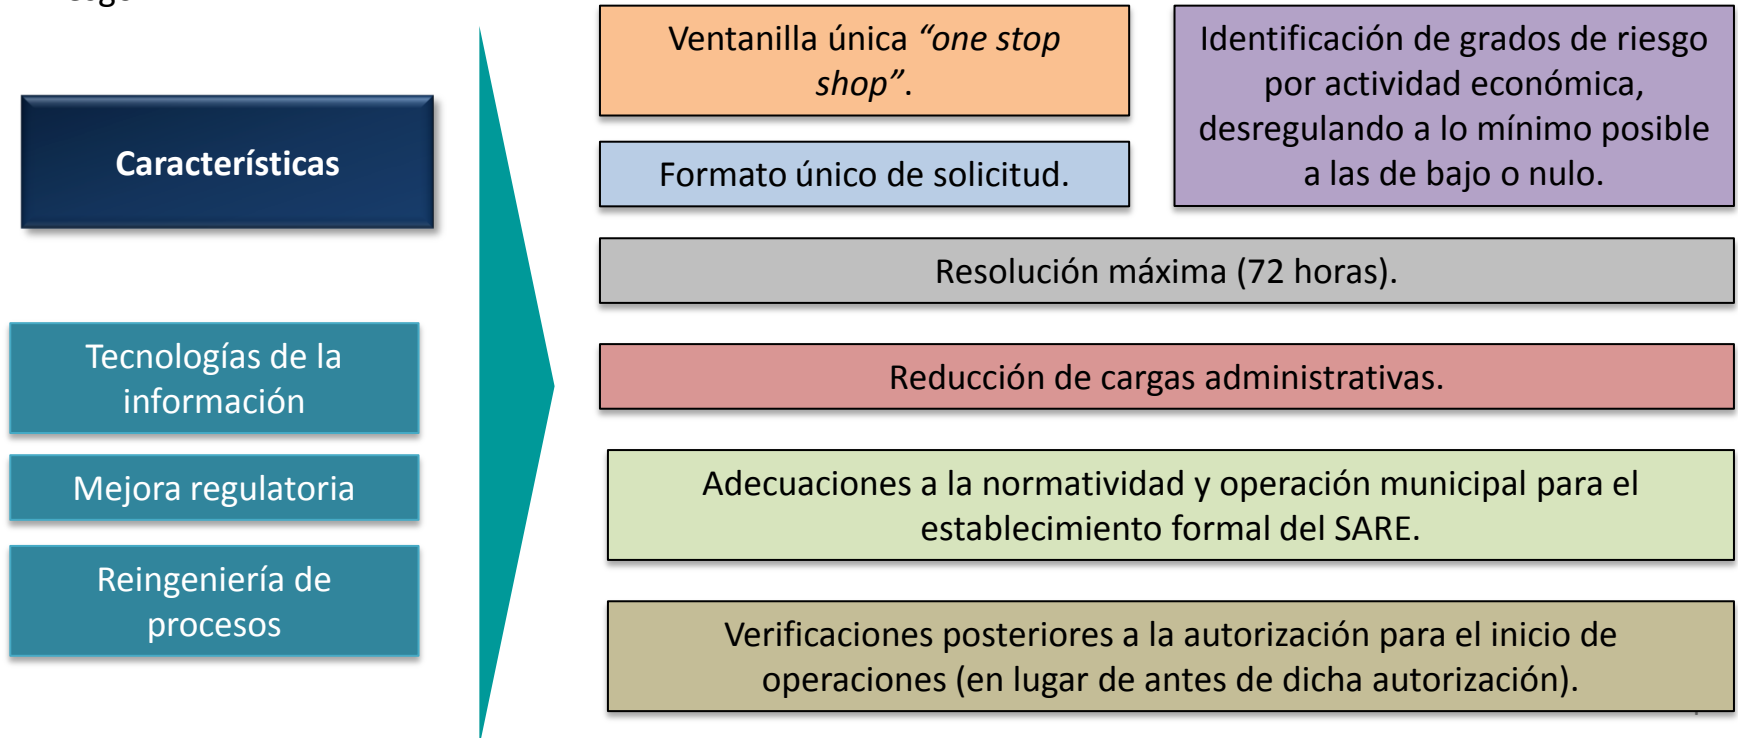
Características

Tecnologías de la información

Mejora regulatoria

Reingeniería de procesos

Ventanilla única *“one stop shop”*.

Identificación de grados de riesgo por actividad económica, desregulando a lo mínimo posible a las de bajo o nulo.

Formato único de solicitud.

Resolución máxima (72 horas).

Reducción de cargas administrativas.

Adecuaciones a la normatividad y operación municipal para el establecimiento formal del SARE.

Verificaciones posteriores a la autorización para el inicio de operaciones (en lugar de antes de dicha autorización).